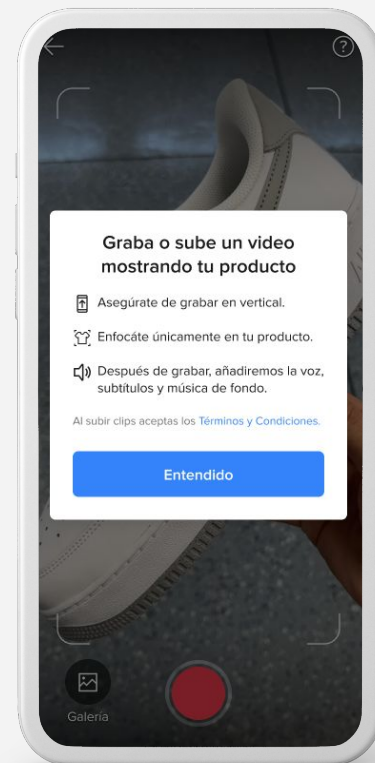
?

Graba o sube un video mostrando tu producto

Asegúrate de grabar en vertical.

Enfocáte únicamente en tu producto.

Después de grabar, añadiremos la voz, subtítulos y música de fondo.

Al subir clips aceptas los Términos y Condiciones.

Entendido

Galería